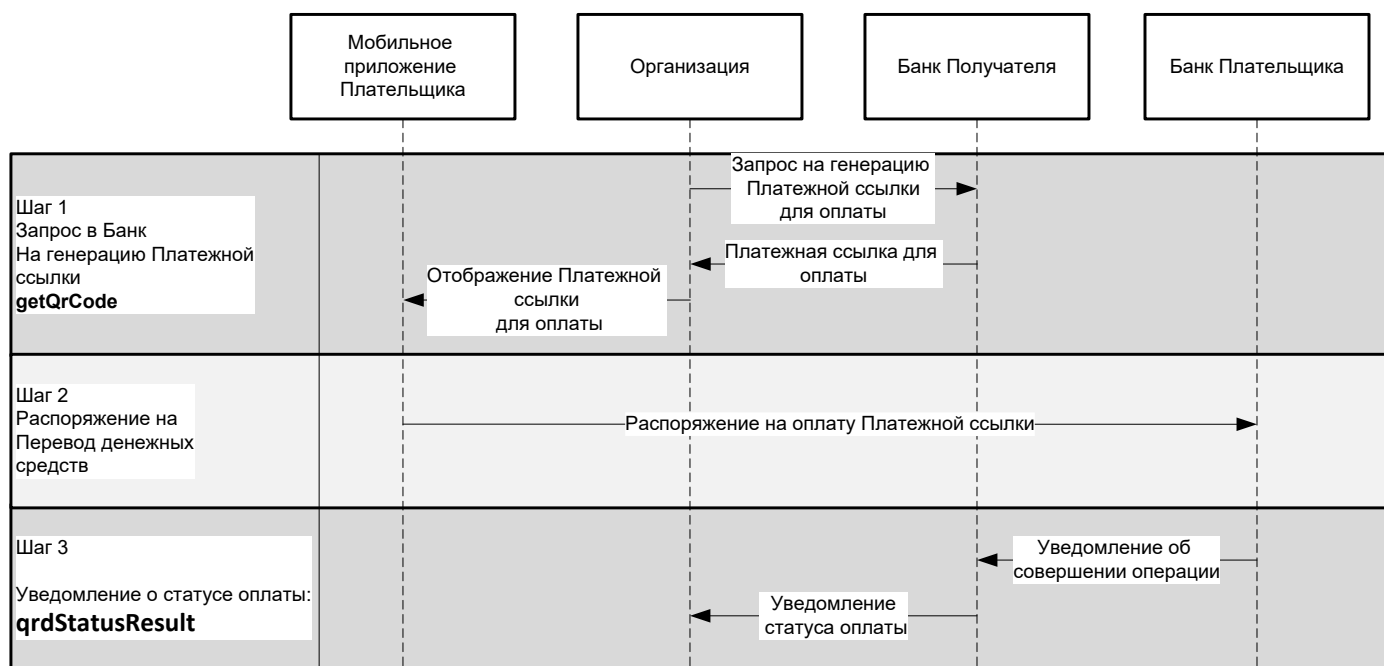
Мобильное приложение Плательщика

Организация

Банк Получателя

Банк Плательщика

Шаг 1
Запрос в Банк
На генерацию Платежной ссылки
**getQrCode**

Запрос на генерацию Платежной ссылки для оплаты

Платежная ссылка для оплаты

Отображение Платежной ссылки для оплаты

Шаг 2
Распоряжение на Перевод денежных средств

Распоряжение на оплату Платежной ссылки

Шаг 3

Уведомление о статусе оплаты:
**qrdStatusResult**

Уведомление об совершении операции

Уведомление статуса оплаты